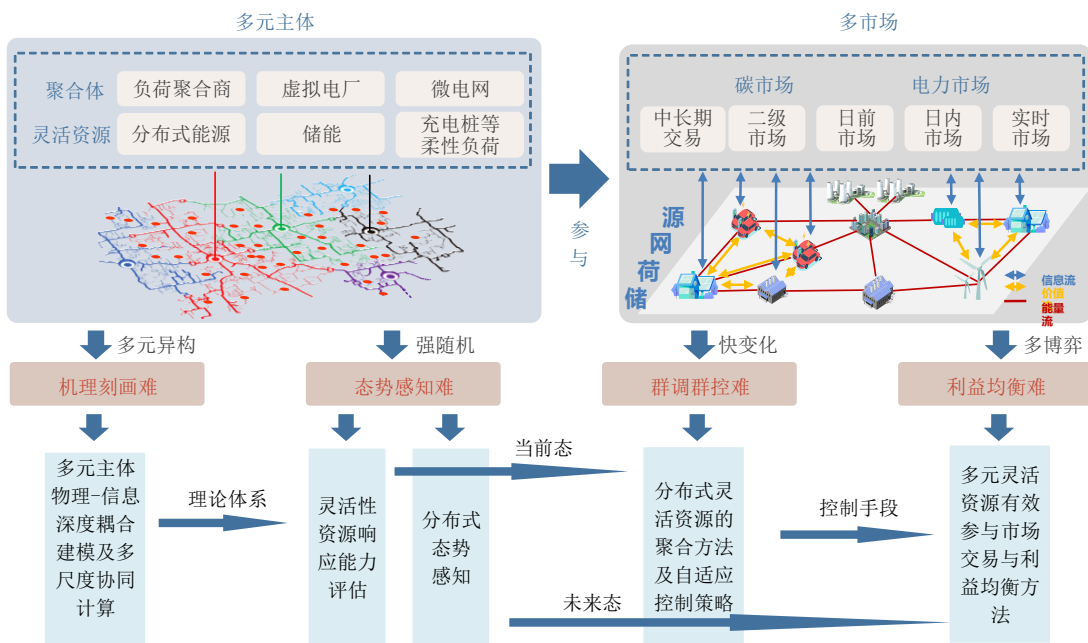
多元主体

聚合体 负荷聚合商 虚拟电厂 微电网
灵活资源 分布式能源 储能 充电桩等柔性负荷

参与

多市场

碳市场 电力市场
中长期交易 二级市场 日前市场 日内市场 实时市场

源网荷储

信息流
价格
能量流

多元异构 强随机 快变化 多博弈

机理刻画难 态势感知难 群调群控难 利益均衡难

多元主体物理-信息深度耦合建模及多尺度协同计算

理论体系

灵活性资源响应能力评估

分布式态势感知

当前态

未来态

分布式灵活资源的聚合方法及自适应控制策略

控制手段

多元灵活资源有效参与市场交易与利益均衡方法